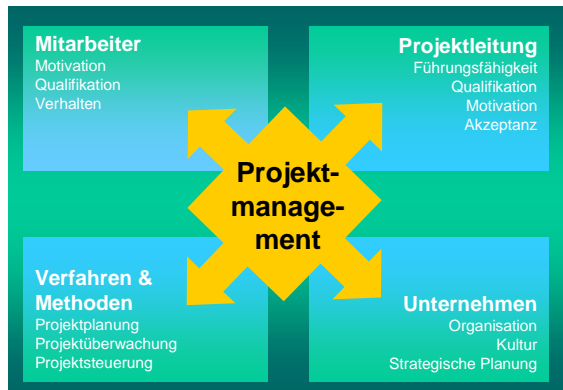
Mitarbeiter
Motivation
Qualifikation
Verhalten

Projektleitung
Führungsfähigkeit
Qualifikation
Motivation
Akzeptanz

Projekt-
manage-
ment

Verfahren &
Methoden
Projektplanung
Projektüberwachung
Projektsteuerung

Unternehmen
Organisation
Kultur
Strategische Planung